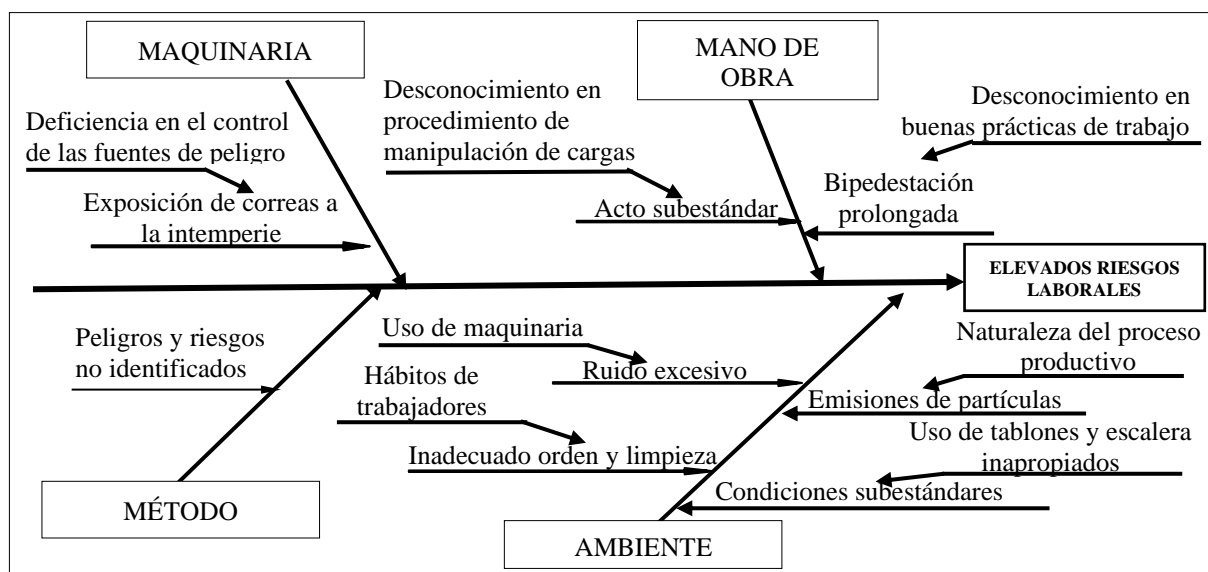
MAQUINARIA

MANO DE OBRA

Desconocimiento en procedimiento de manipulación de cargas

Desconocimiento en buenas prácticas de trabajo

Deficiencia en el control de las fuentes de peligro

Bipedestación prolongada

Exposición de correas a la intemperie

Acto subestándar

ELEVADOS RIESGOS LABORALES

Peligros y riesgos no identificados

Uso de maquinaria

Naturaleza del proceso productivo

Ruido excesivo

Hábitos de trabajadores

Emisiones de partículas

Uso de tablones y escalera inapropiados

Inadecuado orden y limpieza

Condiciones subestándares

MÉTODO

AMBIENTE